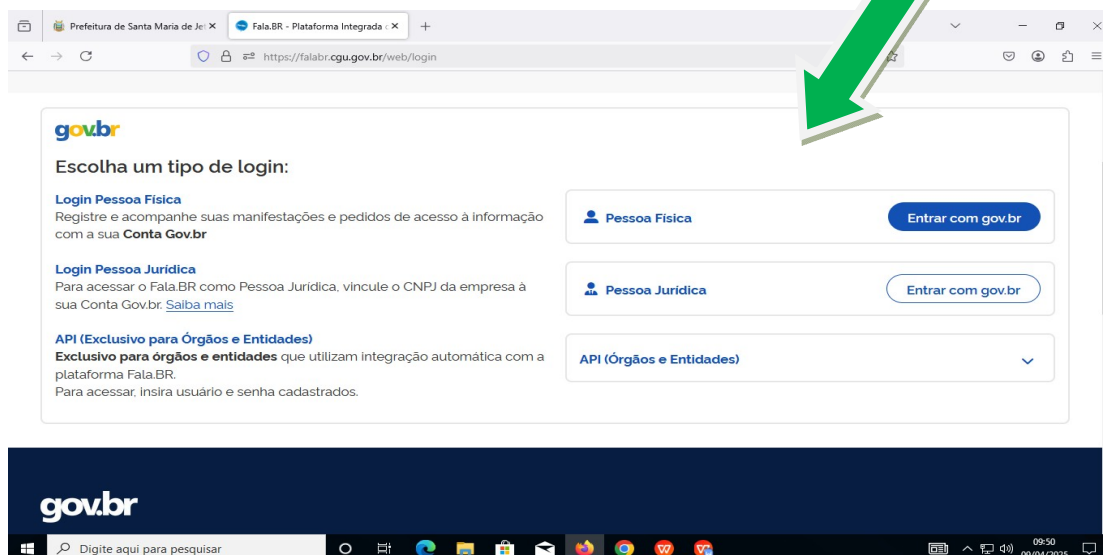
Prefeitura de Santa Maria de Je ×
Fala.BR - Plataforma Integrada ×
+
https://falabr.cgu.gov.br/web/login

gov.br
Escolha um tipo de login:

Login Pessoa Física
Registre e acompanhe suas manifestações e pedidos de acesso à informação com a sua **Conta Gov.br**

Pessoa Física
Entrar com gov.br

Login Pessoa Jurídica
Para acessar o Fala.BR como Pessoa Jurídica, vincule o CNPJ da empresa à sua Conta Gov.br. Saiba mais

Pessoa Jurídica
Entrar com gov.br

API (Exclusivo para Órgãos e Entidades)
**Exclusivo para órgãos e entidades** que utilizam integração automática com a plataforma Fala.BR.
Para acessar, insira usuário e senha cadastrados.

API (Órgãos e Entidades)

gov.br

Digite aqui para pesquisar
09:50
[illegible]